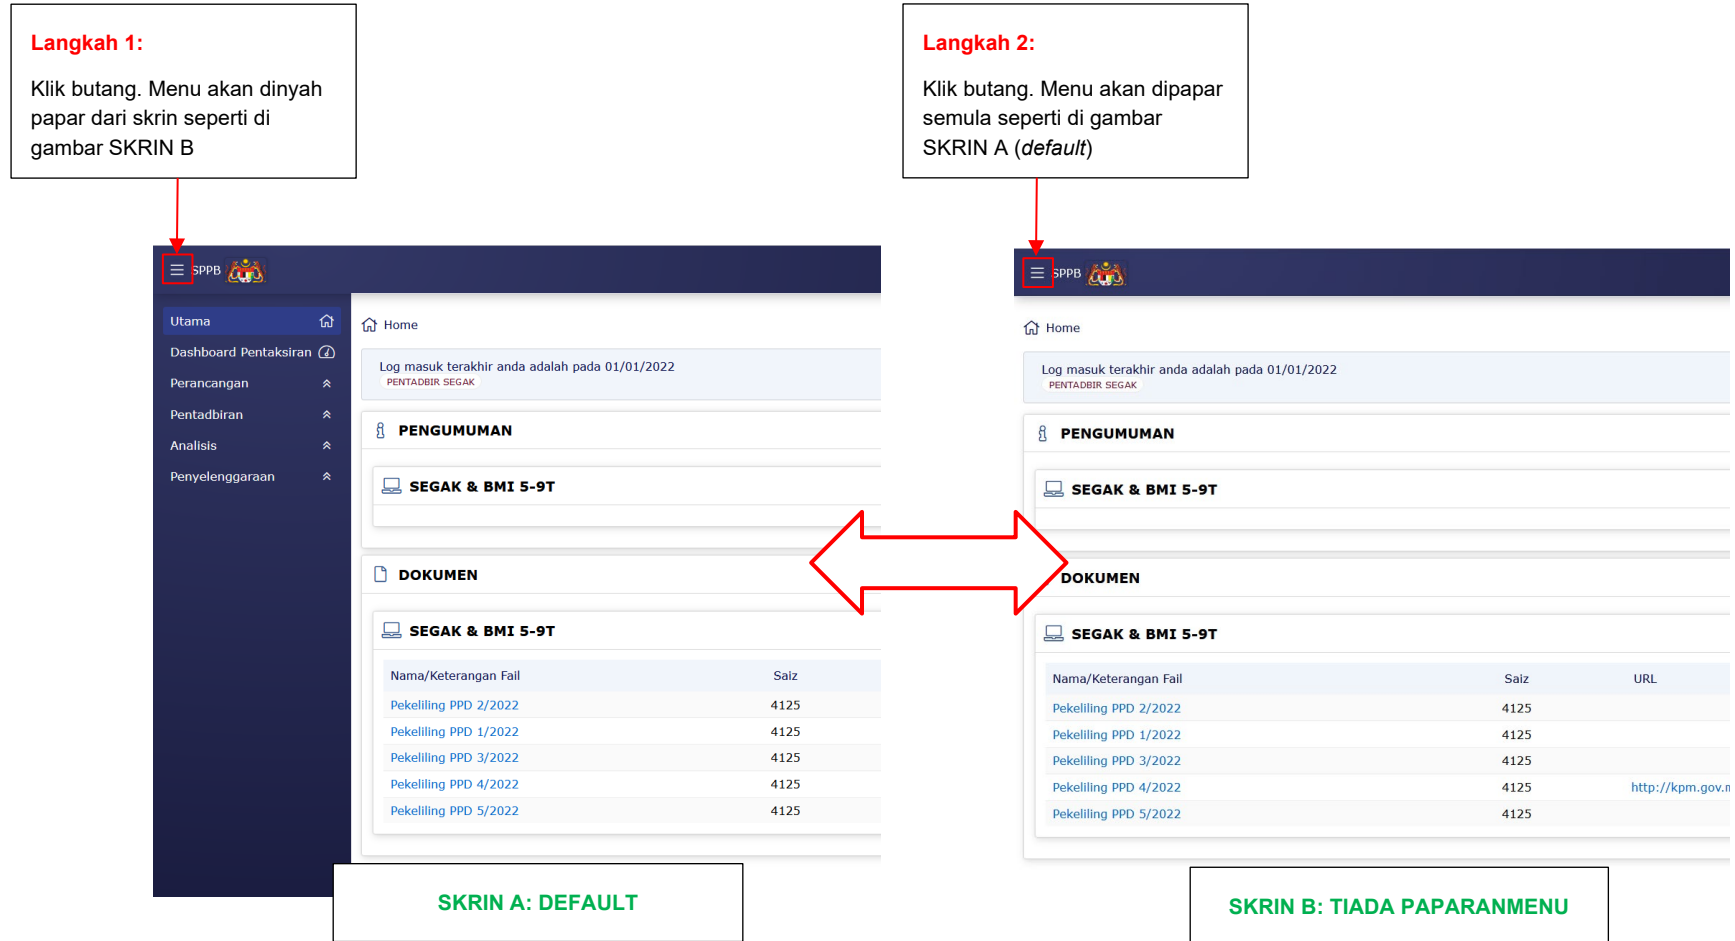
Langkah 1:

Klik butang. Menu akan dinyah papar dari skrin seperti di gambar SKRIN B

Langkah 2:

Klik butang. Menu akan dipapar semula seperti di gambar SKRIN A (*default*)

SPPB

Utama
Dashboard Pentaksiran
Perancangan
Pentadbiran
Analisis
Penyelenggaraan

Home

Log masuk terakhir anda adalah pada 01/01/2022
PENTADBIR SEGAK

PENGUMUMAN

SEGAK & BMI 5-9T

DOKUMEN

SEGAK & BMI 5-9T

| Nama/Keterangan Fail | Saiz |
|---|---|
| Pekeliling PPD 2/2022 | 4125 |
| Pekeliling PPD 1/2022 | 4125 |
| Pekeliling PPD 3/2022 | 4125 |
| Pekeliling PPD 4/2022 | 4125 |
| Pekeliling PPD 5/2022 | 4125 |

SKRIN A: DEFAULT

SPPB

Home

Log masuk terakhir anda adalah pada 01/01/2022
PENTADBIR SEGAK

PENGUMUMAN

SEGAK & BMI 5-9T

DOKUMEN

SEGAK & BMI 5-9T

| Nama/Keterangan Fail | Saiz | URL |
|---|---|---|
| Pekeliling PPD 2/2022 | 4125 | |
| Pekeliling PPD 1/2022 | 4125 | |
| Pekeliling PPD 3/2022 | 4125 | |
| Pekeliling PPD 4/2022 | 4125 | http://kpm.gov.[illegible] |
| Pekeliling PPD 5/2022 | 4125 | |

SKRIN B: TIADA PAPARANMENU